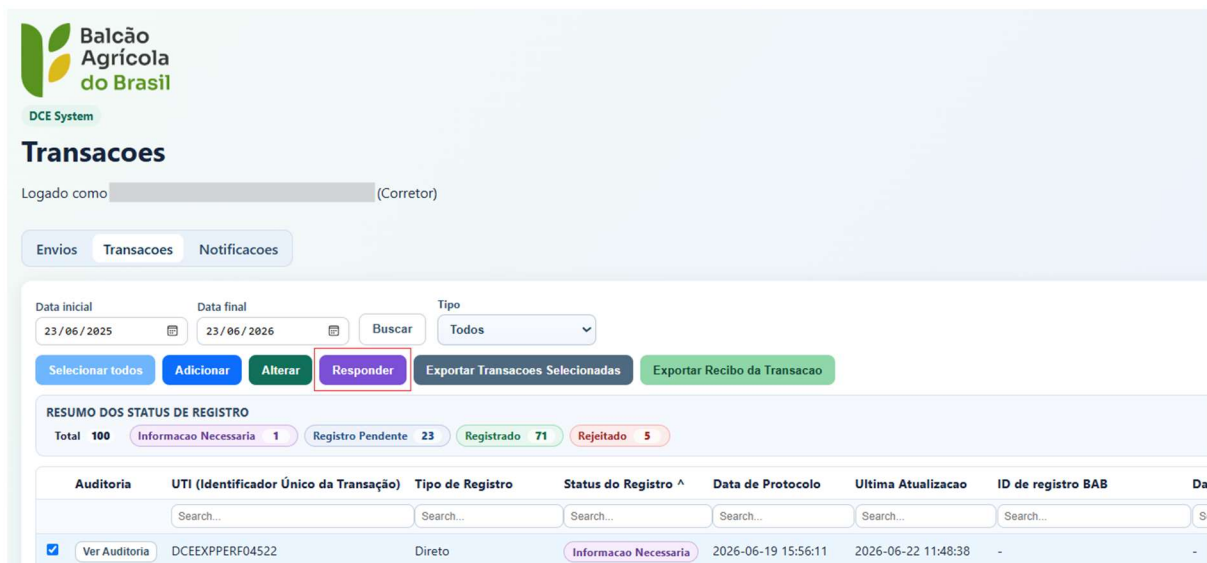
Balcão Agrícola do Brasil

DCE System

Transacoes

Logado como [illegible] (Corretor)

Envios Transacoes Notificacoes

Data inicial 23/06/2025
Data final 23/06/2026
Buscar
Tipo Todos

Selecionar todos Adicionar Alterar Responder Exportar Transacoes Selecionadas Exportar Recibo da Transacao

RESUMO DOS STATUS DE REGISTRO
Total 100 Informacao Necessaria 1 Registro Pendente 23 Registrado 71 Rejeitado 5

| | Auditoria | UTI (Identificador Único da Transação) | Tipo de Registro | Status do Registro ^ | Data de Protocolo | Ultima Atualizacao | ID de registro BAB | Da |
|---|---|---|---|---|---|---|---|---|
| | | Search... | Search... | Search... | Search... | Search... | Search... | S |
| ☑ | Ver Auditoria | DCEEXPPERF04522 | Direto | Informacao Necessaria | 2026-06-19 15:56:11 | 2026-06-22 11:48:38 | - | - |